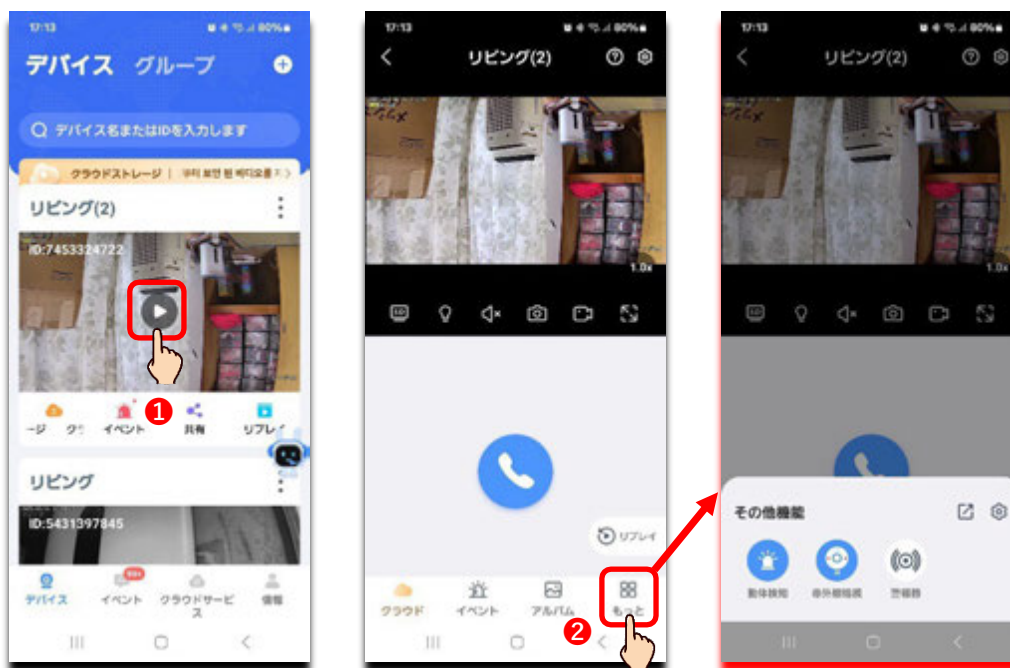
17:13

デバイス　グループ

デバイス名またはIDを入力します

クラウドストレージ | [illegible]

リビング(2)

ID:7453324722

❶

ージ　クラ　イベント　共有　リプレイ

リビング

ID:5431397845

99+

デバイス　イベント　クラウドサービス　情報

17:13

リビング(2)

1.0x

リプレイ

クラウド　イベント　アルバム　もっと

❷

17:13

リビング(2)

1.0x

その他機能

動体検知　赤外線暗視　警報器